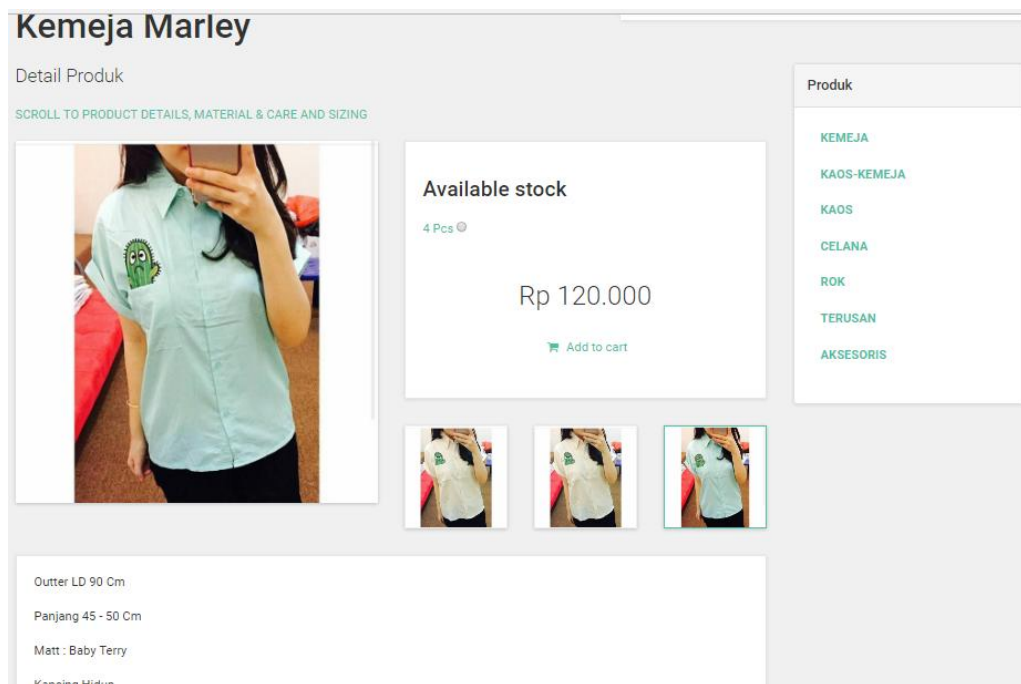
Kemeja Marley

Detail Produk

SCROLL TO PRODUCT DETAILS, MATERIAL & CARE AND SIZING

Available stock

4 Pcs

Rp 120.000

Add to cart

Produk

KEMEJA

KAOS-KEMEJA

KAOS

CELANA

ROK

TERUSAN

AKSESORIS

Outter LD 90 Cm

Panjang 45 - 50 Cm

Matt : Baby Terry

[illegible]